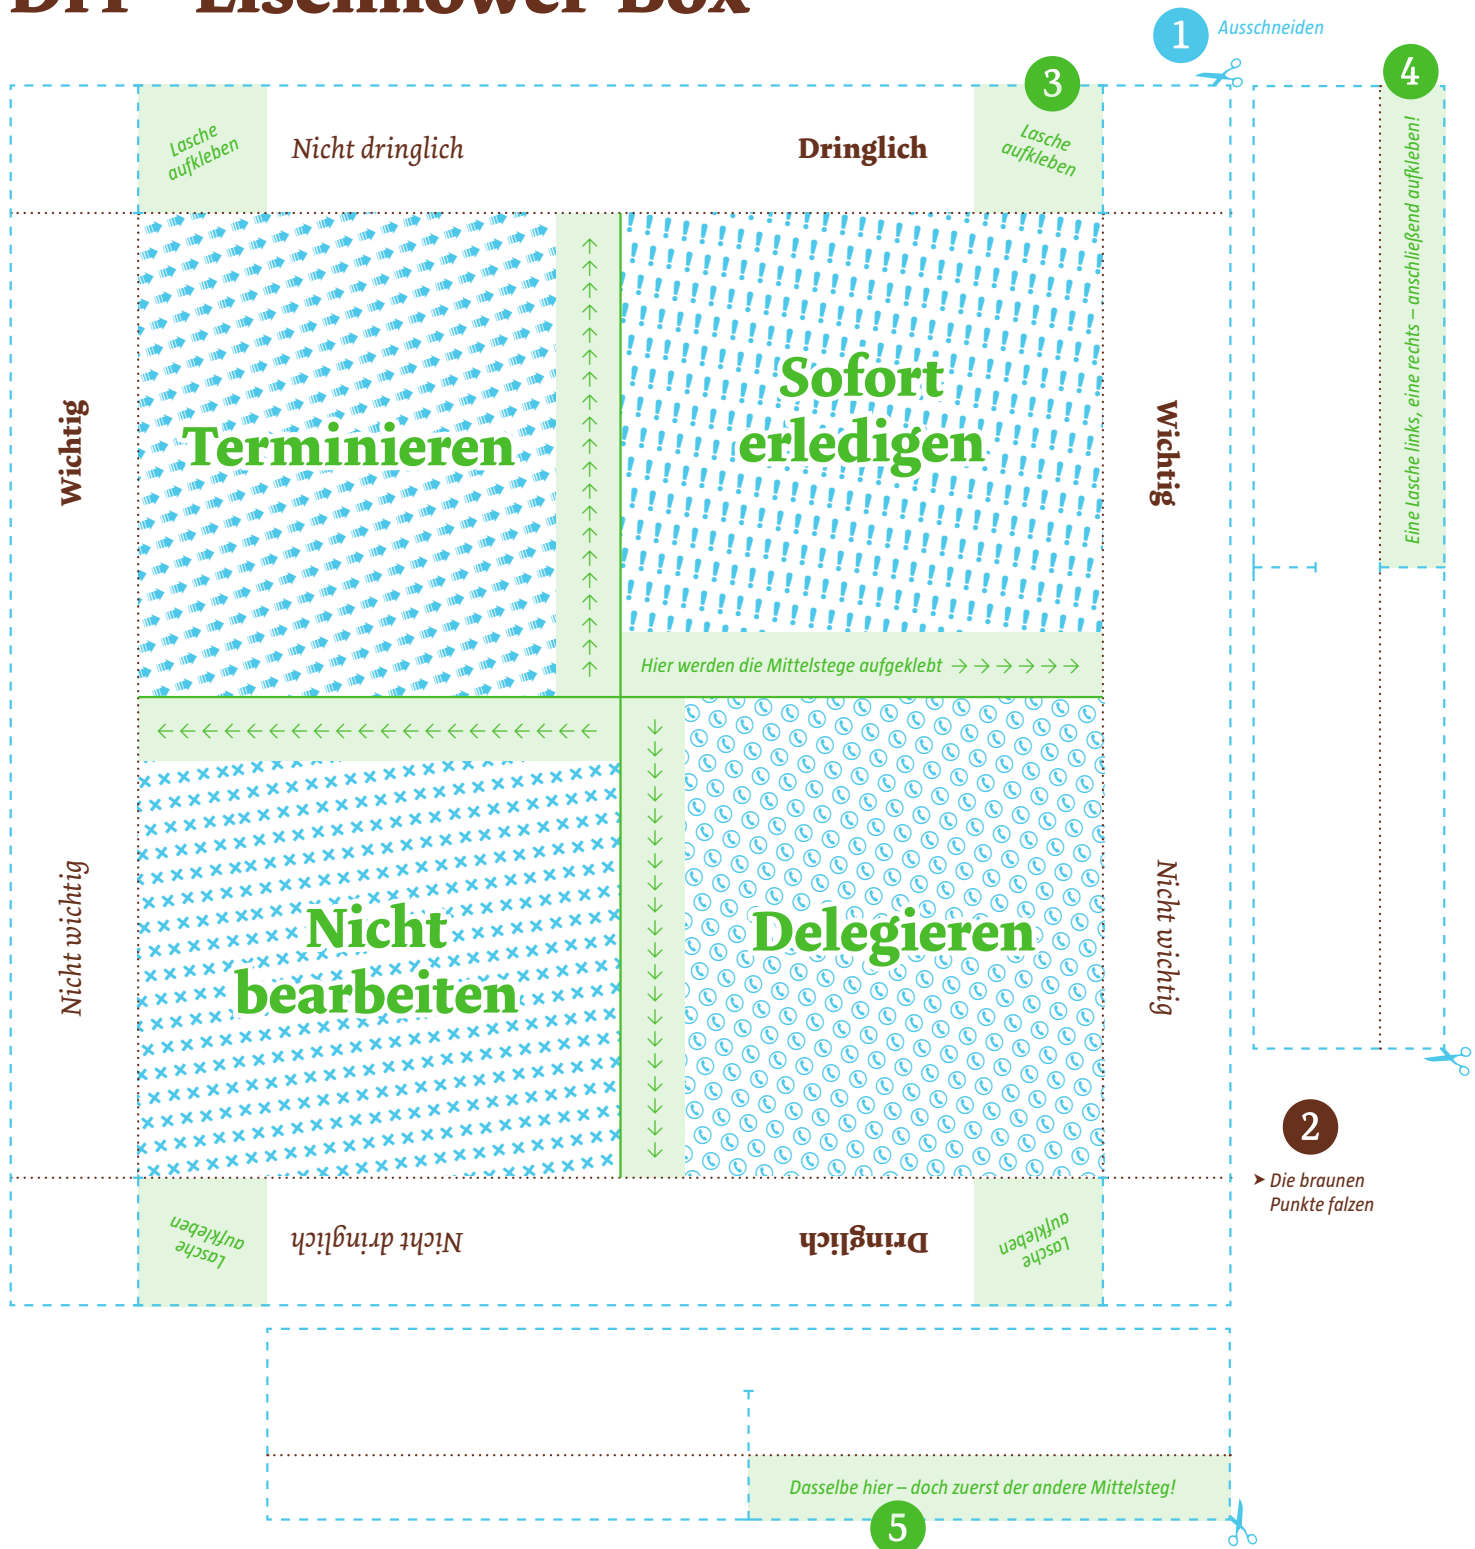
DIY – Eisenhower-Box

1 Ausschneiden

3

4

Lasche aufkleben

Nicht dringlich

Dringlich

Lasche aufkleben

Eine Lasche links, eine rechts – anschließend aufkleben!

Wichtig

Terminieren

Sofort erledigen

Wichtig

Hier werden die Mittelstege aufgeklebt → → → → → →

Nicht wichtig

Nicht bearbeiten

Delegieren

Nicht wichtig

2

➤ Die braunen Punkte falzen

Lasche aufkleben

Nicht dringlich

Dringlich

Lasche aufkleben

Dasselbe hier – doch zuerst der andere Mittelsteg!

5